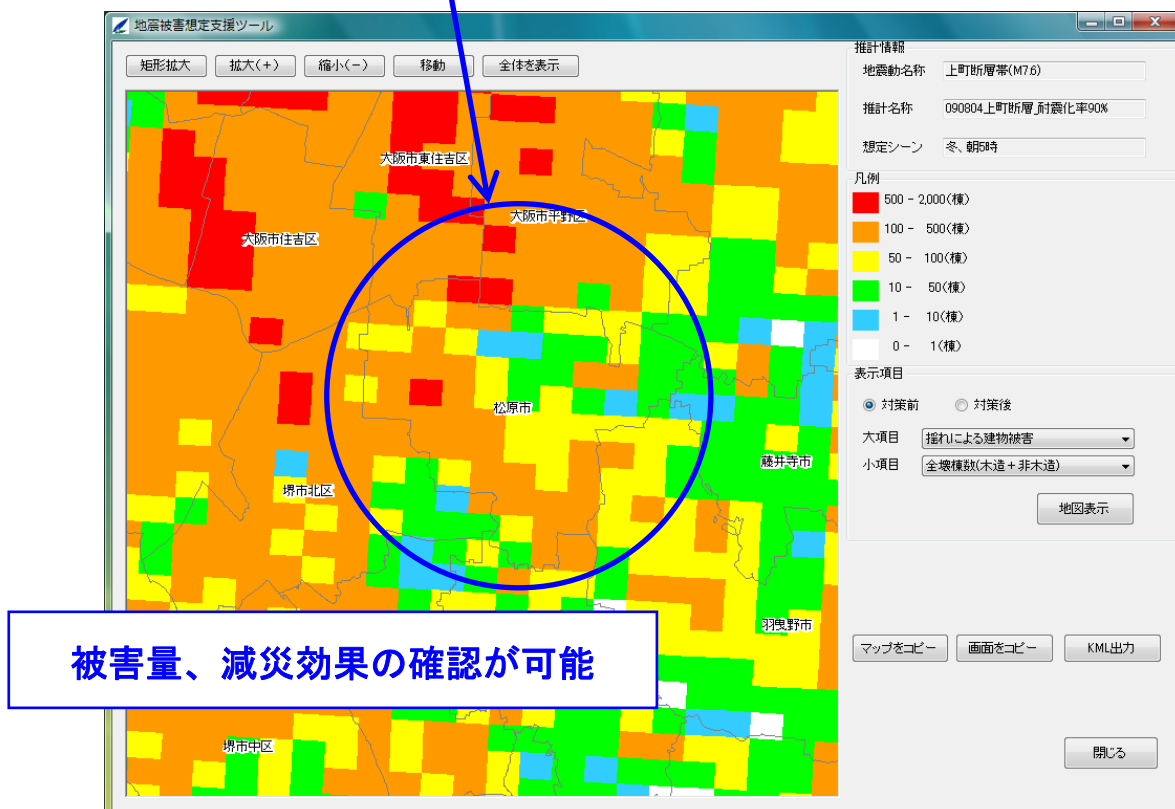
地震被害想定支援ツール

矩形拡大　拡大(+)　縮小(−)　移動　全体を表示

大阪市東住吉区
大阪市平野区
大阪市住吉区
松原市
藤井寺市
堺市北区
羽曳野市
堺市中区

推計情報
地震動名称　上町断層帯(M7.6)
推計名称　090804上町断層_耐震化率90%
想定シーン　冬、朝5時

凡例
500 - 2,000(棟)
100 - 500(棟)
50 - 100(棟)
10 - 50(棟)
1 - 10(棟)
0 - 1(棟)

表示項目
対策前　対策後
大項目　揺れによる建物被害
小項目　全壊棟数(木造＋非木造)
地図表示

マップをコピー　画面をコピー　KML出力

閉じる

被害量、減災効果の確認が可能